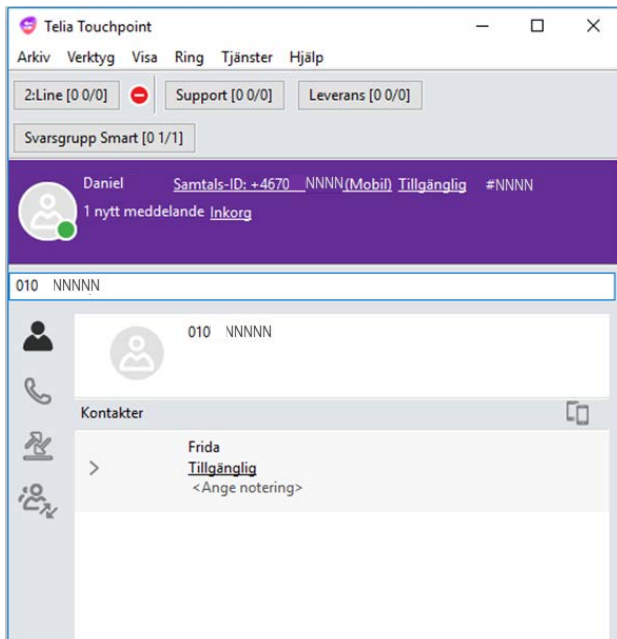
Telia Touchpoint

Arkiv Verktyg Visa Ring Tjänster Hjälp

2:Line [0 0/0]

Support [0 0/0]

Leverans [0 0/0]

Svarsgrupp Smart [0 1/1]

Daniel Samtals-ID: +4670 NNNN(Mobil) Tillgänglig #NNNN

1 nytt meddelande Inkorg

010 NNNNN

010 NNNNN

Kontakter

Frida

Tillgänglig

<Ange notering>